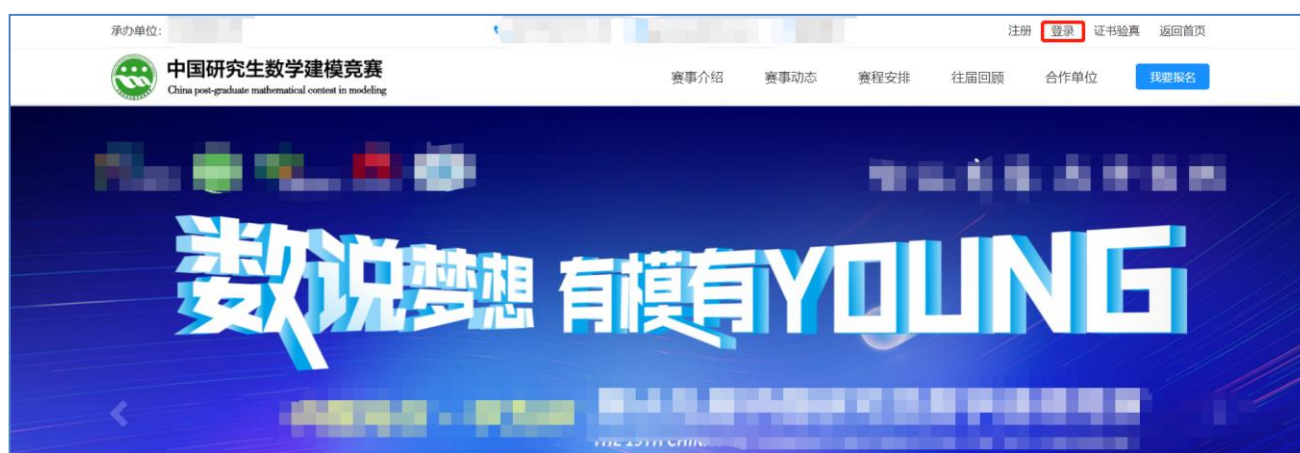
承办单位: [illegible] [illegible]

注册 登录 证书验真 返回首页

中国研究生数学建模竞赛
China post-graduate mathematical contest in modeling

赛事介绍 赛事动态 赛程安排 往届回顾 合作单位 我要报名

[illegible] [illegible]

数说梦想 有模有YOUNG

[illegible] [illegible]

THE 19TH CHI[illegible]